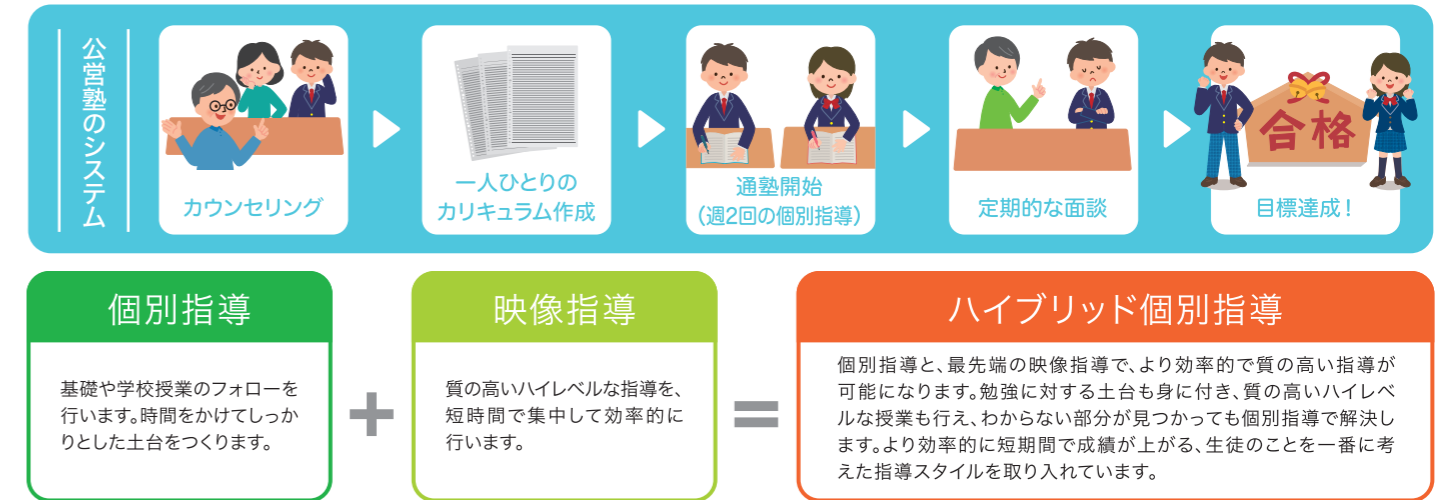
公営塾のシステム

カウンセリング

一人ひとりのカリキュラム作成

通塾開始
(週2回の個別指導)

定期的な面談

合格

目標達成!

個別指導

基礎や学校授業のフォローを行います。時間をかけてしっかりとした土台をつくります。

+

映像指導

質の高いハイレベルな指導を、短時間で集中して効率的に行います。

=

ハイブリッド個別指導

個別指導と、最先端の映像指導で、より効率的で質の高い指導が可能になります。勉強に対する土台も身に付き、質の高いハイレベルな授業も行え、わからない部分が見つかっても個別指導で解決します。より効率的に短期間で成績が上がる、生徒のことを一番に考えた指導スタイルを取り入れています。